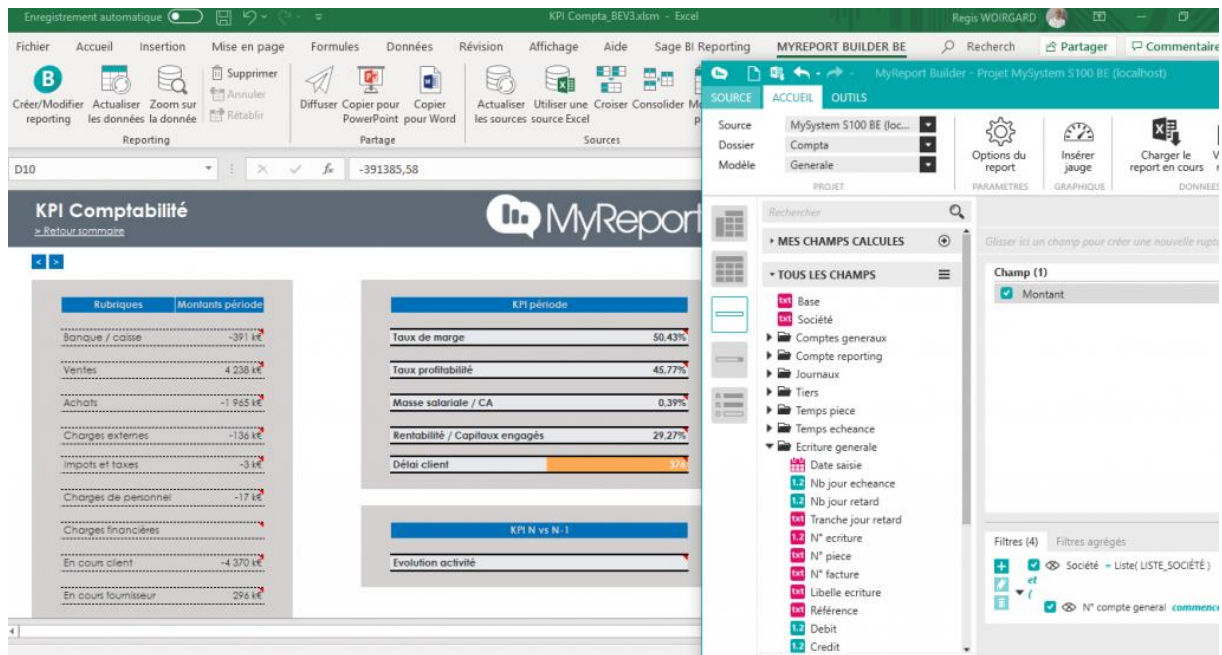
Enregistrement automatique KPI Compta_BEV3.xlsm - Excel Regis WOIRGARD

Fichier Accueil Insertion Mise en page Formules Données Révision Affichage Aide Sage BI Reporting MYREPORT BUILDER BE Recherch Partager Commentaire

Créer/Modifier reporting Actualiser les données Zoom sur la donnée Supprimer Annuler Rétablir Reporting Diffuser Copier pour PowerPoint Copier pour Word Partage Actualiser les sources Utiliser une source Excel Croiser Consolider M Sources

D10 -391385,58

KPI Comptabilité
> Retour sommaire

MyReport

| Rubriques | Montants période |
|---|---|
| Banque / caisse | -391 k€ |
| Ventes | 4 238 k€ |
| Achats | -1 965 k€ |
| Charges externes | -136 k€ |
| Impots et taxes | -3 k€ |
| Charges de personnel | -17 k€ |
| Charges financières | |
| En cours client | -4 370 k€ |
| En cours fournisseur | 296 k€ |

| KPI période | |
|---|---|
| Taux de marge | 50,43% |
| Taux profitabilité | 45,77% |
| Masse salariale / CA | 0,39% |
| Rentabilité / Capitaux engagés | 29,27% |
| Délai client | 376 |

| KPI N vs N-1 |
|---|
| Evolution activité |

MyReport Builder - Projet MySystem S100 BE (localhost)

SOURCE ACCUEIL OUTILS

Source MySystem S100 BE (loc...
Dossier Compta
Modèle Generale
PROJET

Options du report PARAMETRES Insérer jauge GRAPHIQUE Charger le report en cours DONNEE

Rechercher

MES CHAMPS CALCULES
TOUS LES CHAMPS
Base
Société
Comptes generaux
Compte reporting
Journaux
Tiers
Temps piece
Temps echeance
Ecriture generale
Date saisie
Nb jour echeance
Nb jour retard
Tranche jour retard
N° ecriture
N° piece
N° facture
Libelle ecriture
Référence
Debit
Credit

Glisser ici un champ pour créer une nouvelle rupt

Champ (1)
Montant

Filtres (4) Filtres agrégés
Société = Liste( LISTE_SOCIÉTÉ )
et
(
N° compte general commenc